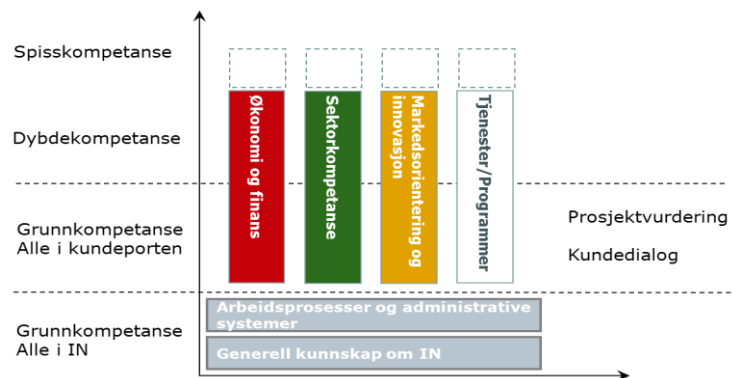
Spisskompetanse

Dybdekompetanse

Grunnkompetanse
Alle i kundeporten

Grunnkompetanse
Alle i IN

Økonomi og finans

Sektorkompetanse

Markedsorientering og innovasjon

Tjenester/Programmer

Prosjektvurdering

Kundedialog

Arbeidsprosesser og administrative systemer

Generell kunnskap om IN